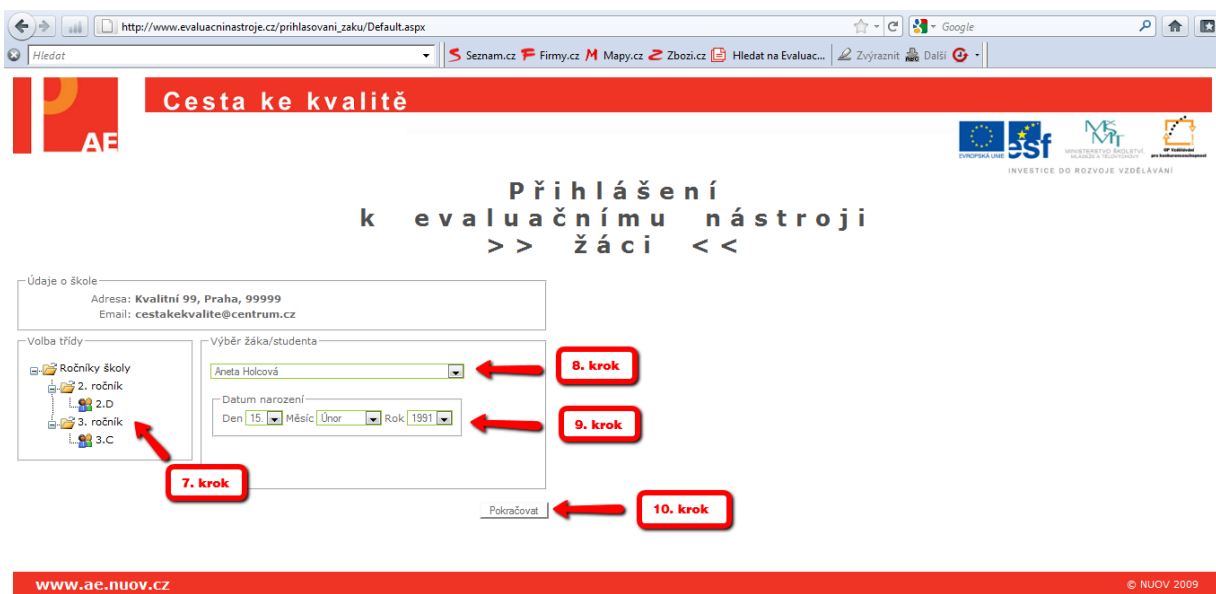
http://www.evaluacninastroje.cz/prihlasovani_zaku/Default.aspx

Google

Hledat

Seznam.cz Firmy.cz Mapy.cz Zbozi.cz Hledat na Evaluac... Zvýraznit Další

AE

Cesta ke kvalitě

EVROPSKÁ UNIE esf MINISTERSTVO ŠKOLSTVÍ, MLÁDEŽE A TĚLOVÝCHOVY OP Vzdělávání pro konkurenceschopnost

INVESTICE DO ROZVOJE VZDĚLÁVÁNÍ

Přihlášení
k evaluačnímu nástroji
>> žáci <<

Údaje o škole
Adresa: Kvalitní 99, Praha, 99999
Email: cestakekvalite@centrum.cz

Volba třídy
Ročníky školy
2. ročník
2.D
3. ročník
3.C

Výběr žáka/studenta
Aneta Holcová

Datum narození
Den 15. Měsíc Únor Rok 1991

8. krok

9. krok

7. krok

Pokračovat

10. krok

www.ae.nuov.cz

© NUOV 2009